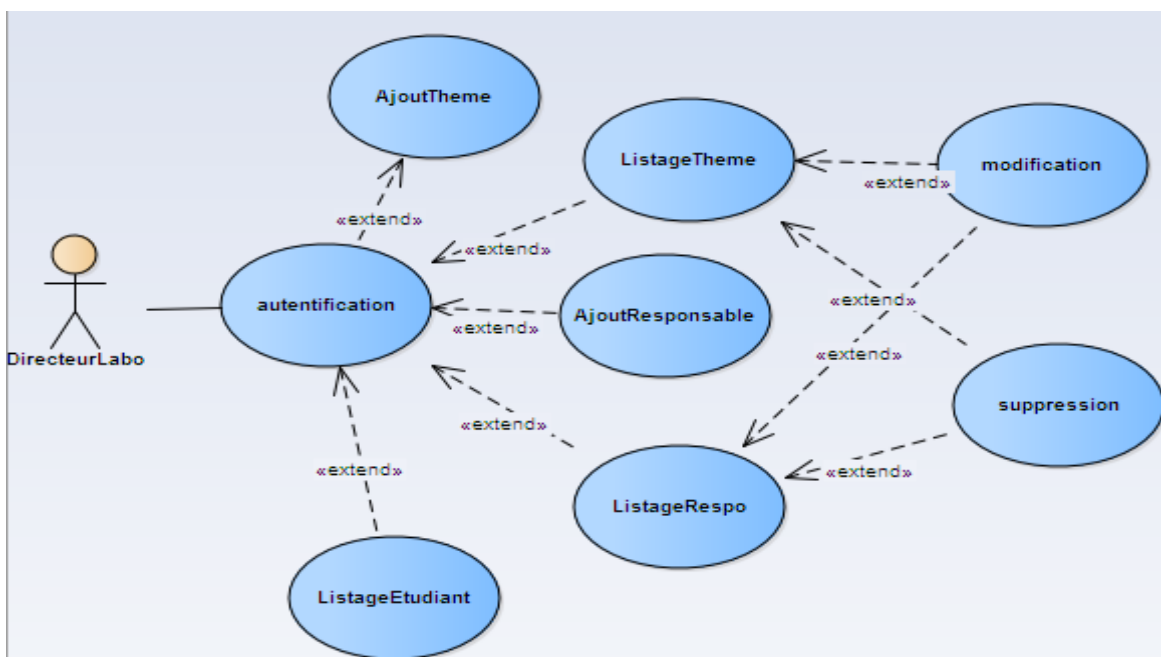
AjoutTheme

ListageTheme

modification

«extend»

«extend»

«extend»

DirecteurLabo

autentification

AjoutResponsable

«extend»

«extend»

«extend»

suppression

«extend»

«extend»

ListageRespo

«extend»

ListageEtudiant